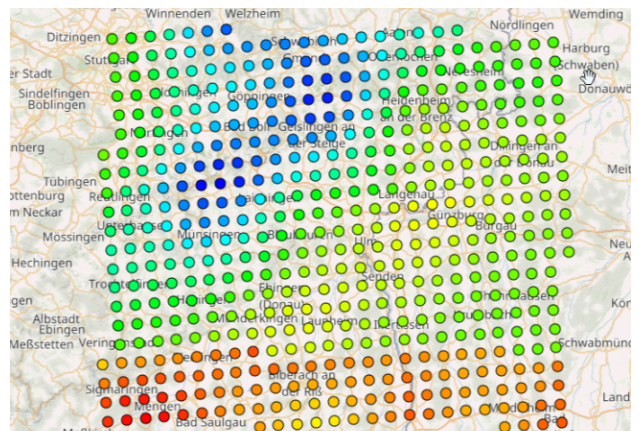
Winnenden Welzheim
Wemding
Ditzingen
Nördlingen
Stuttgart
Schwäbisch Gmünd
Aalen
Oberkochen
Harburg (Schwaben)
er Stadt
Nereshei
Donauwö
Sindelfingen Böblingen
Göppingen
Heidenheim an der Brenz
Bad Boll
Geislingen an der Steige
Nürtingen
Dillingen an der Donau
nberg
Meit
Tübingen
Reutlingen
ottenburg m Neckar
Langenau
Günzburg
Burgau
Metzingen
Urach
Mössingen
Münsingen
Blaubeuren
Ulm
Hechingen
Senden
Trochtelfingen
Ehingen (Donau)
Albstadt Ebingen
Munderkingen Laupheim
Illertissen
Kön
Meßstetten
Veringenstadt
Schwabmünd
Riedlingen
Sigmaringen
Biberach an der Riß
Mengen
Bad Saulgau
Memmingen
Land
Meßkirch